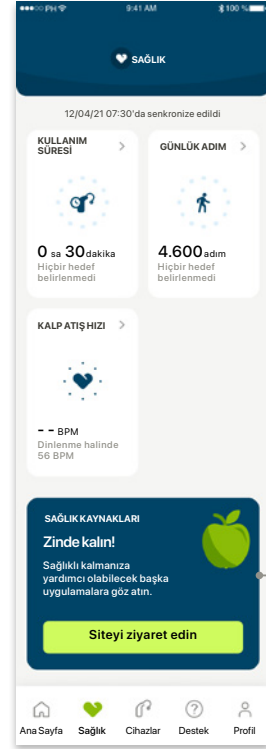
PH 9:41 AM 100 %

SAĞLIK

12/04/21 07:30'da senkronize edildi

KULLANIM SÜRESİ

0 sa 30 dakika
Hiçbir hedef belirlenmedi

GÜNLÜK ADIM

4.600 adım
Hiçbir hedef belirlenmedi

KALP ATIŞ HIZI

- - BPM
Dinlenme halinde 56 BPM

SAĞLIK KAYNAKLARI

Zinde kalın!

Sağlıklı kalmanıza yardımcı olabilecek başka uygulamalara göz atın.

Siteyi ziyaret edin

Ana Sayfa Sağlık Cihazlar Destek Profil